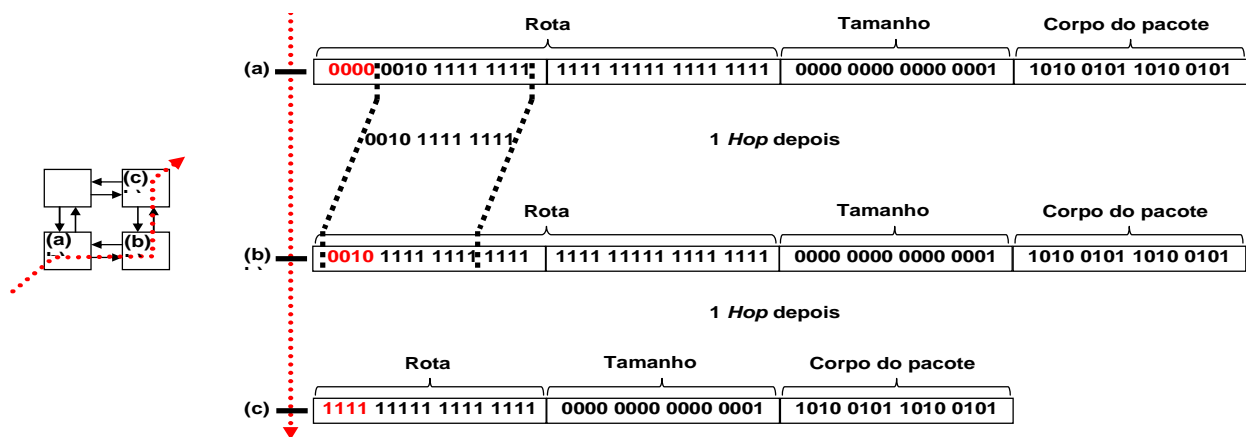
(c)

(a)

(b)

Rota

Tamanho

Corpo do pacote

(a)

| 0000 0010 1111 1111 | 1111 11111 1111 1111 | 0000 0000 0000 0001 | 1010 0101 1010 0101 |
|---|---|---|---|

0010 1111 1111

1 *Hop* depois

Rota

Tamanho

Corpo do pacote

(b)

| 0010 1111 1111 1111 | 1111 11111 1111 1111 | 0000 0000 0000 0001 | 1010 0101 1010 0101 |
|---|---|---|---|

1 *Hop* depois

Rota

Tamanho

Corpo do pacote

(c)

| 1111 11111 1111 1111 | 0000 0000 0000 0001 | 1010 0101 1010 0101 |
|---|---|---|